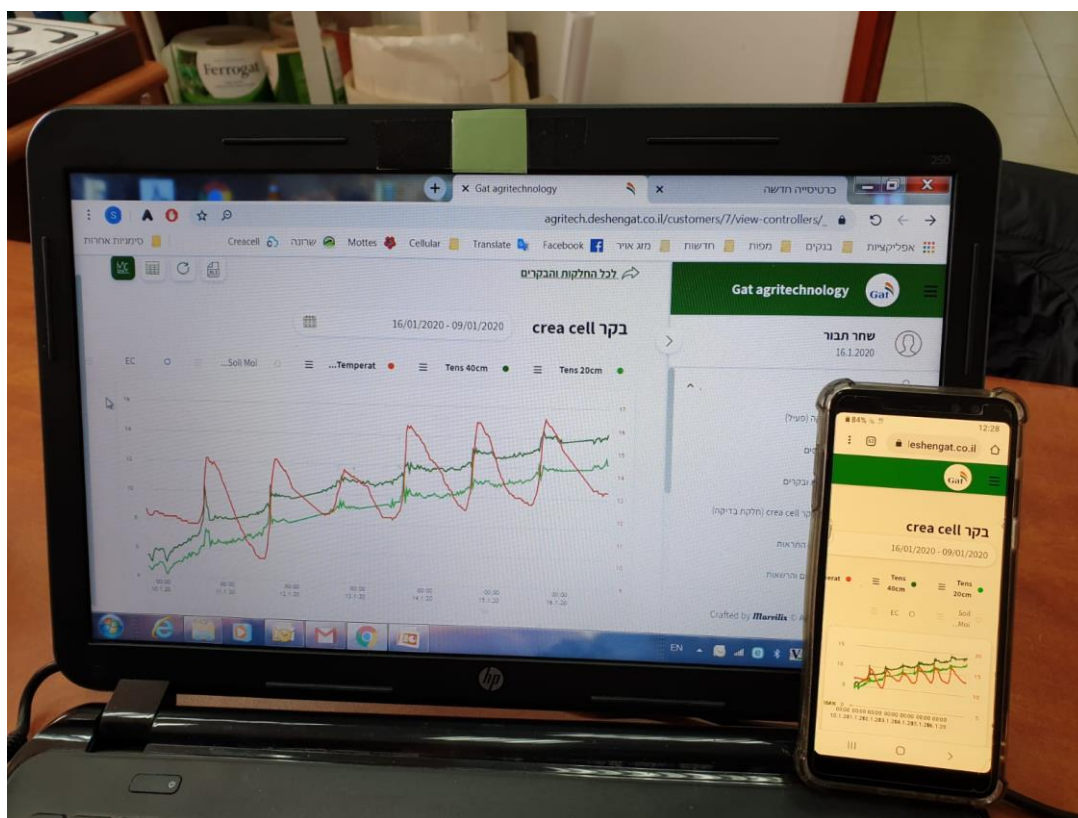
Ferrogat

Gat agritechnology

כרטיסייה חדשה

agritech.deshengat.co.il/customers/7/view-controllers/_

סימניות אחרות Creacell שרונה Mottes Cellular Translate Facebook מזג אויר חדשות מפות בנקים אפליקציות

לכל החלקות והבקרים

16/01/2020 - 09/01/2020

בקר crea cell

Gat agritechnology

שחר תבור
16.1.2020

EC Soil Moi... Temperat... Tens 40cm Tens 20cm

(פעיל)

ובקרים

crea cell (חלקת בדיקה)

התראות

והרשאות

Crafted by Marvilix

EN

hp

84% 12:28

leshengat.co.il

Gat

בקר crea cell

16/01/2020 - 09/01/2020

Temperat Tens 40cm Tens 20cm

EC Soil Moi...